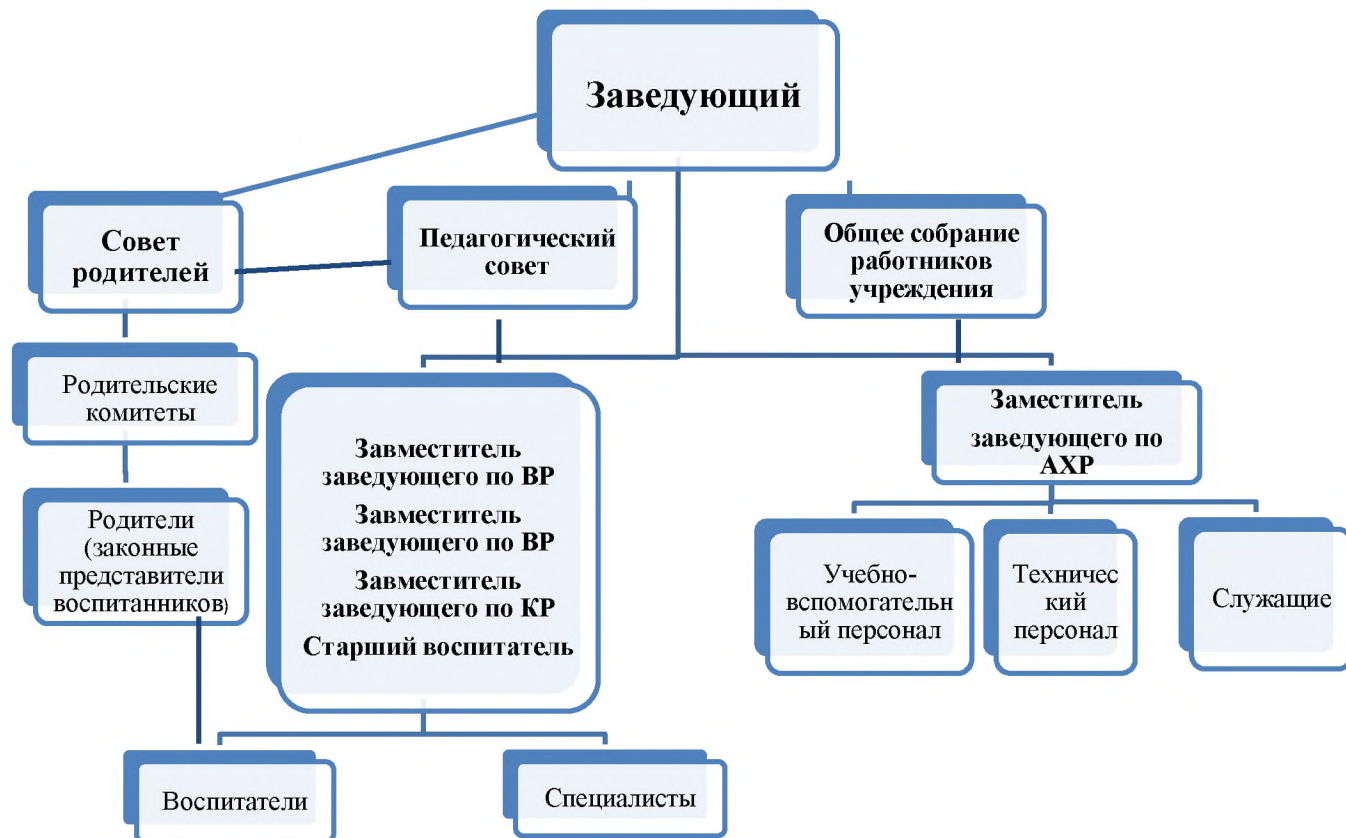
Заведующий

Совет родителей

Педагогический совет

Общее собрание работников учреждения

Родительские комитеты

Родители (законные представители воспитанников)

Завместитель заведующего по ВР
Завместитель заведующего по ВР
Завместитель заведующего по КР
Старший воспитатель

Заместитель заведующего по АХР

Учебно-вспомогательный персонал

Технический персонал

Служащие

Воспитатели

Специалисты